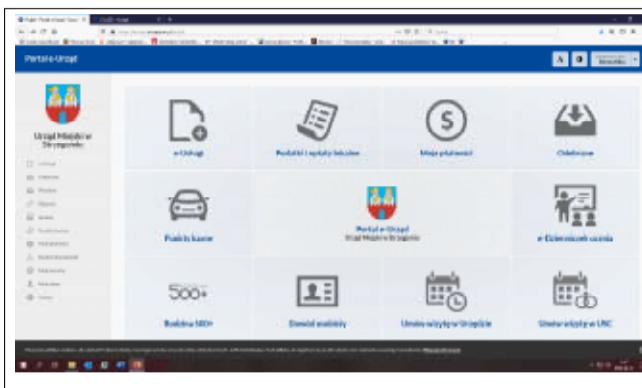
Portal e-Urząd

A

Urząd Miejski w Strzegomiu

e-Usługi

Podatki i opłaty lokalne

Moje płatności

Odebrane

Punkty karne

Portal e-Urząd
Urząd Miejski w Strzegomiu

e-Dziennik ucznia

500+

Rodzina 500+

Dowód osobisty

Umów wizytę w Urzędzie

Umów wizytę w USC